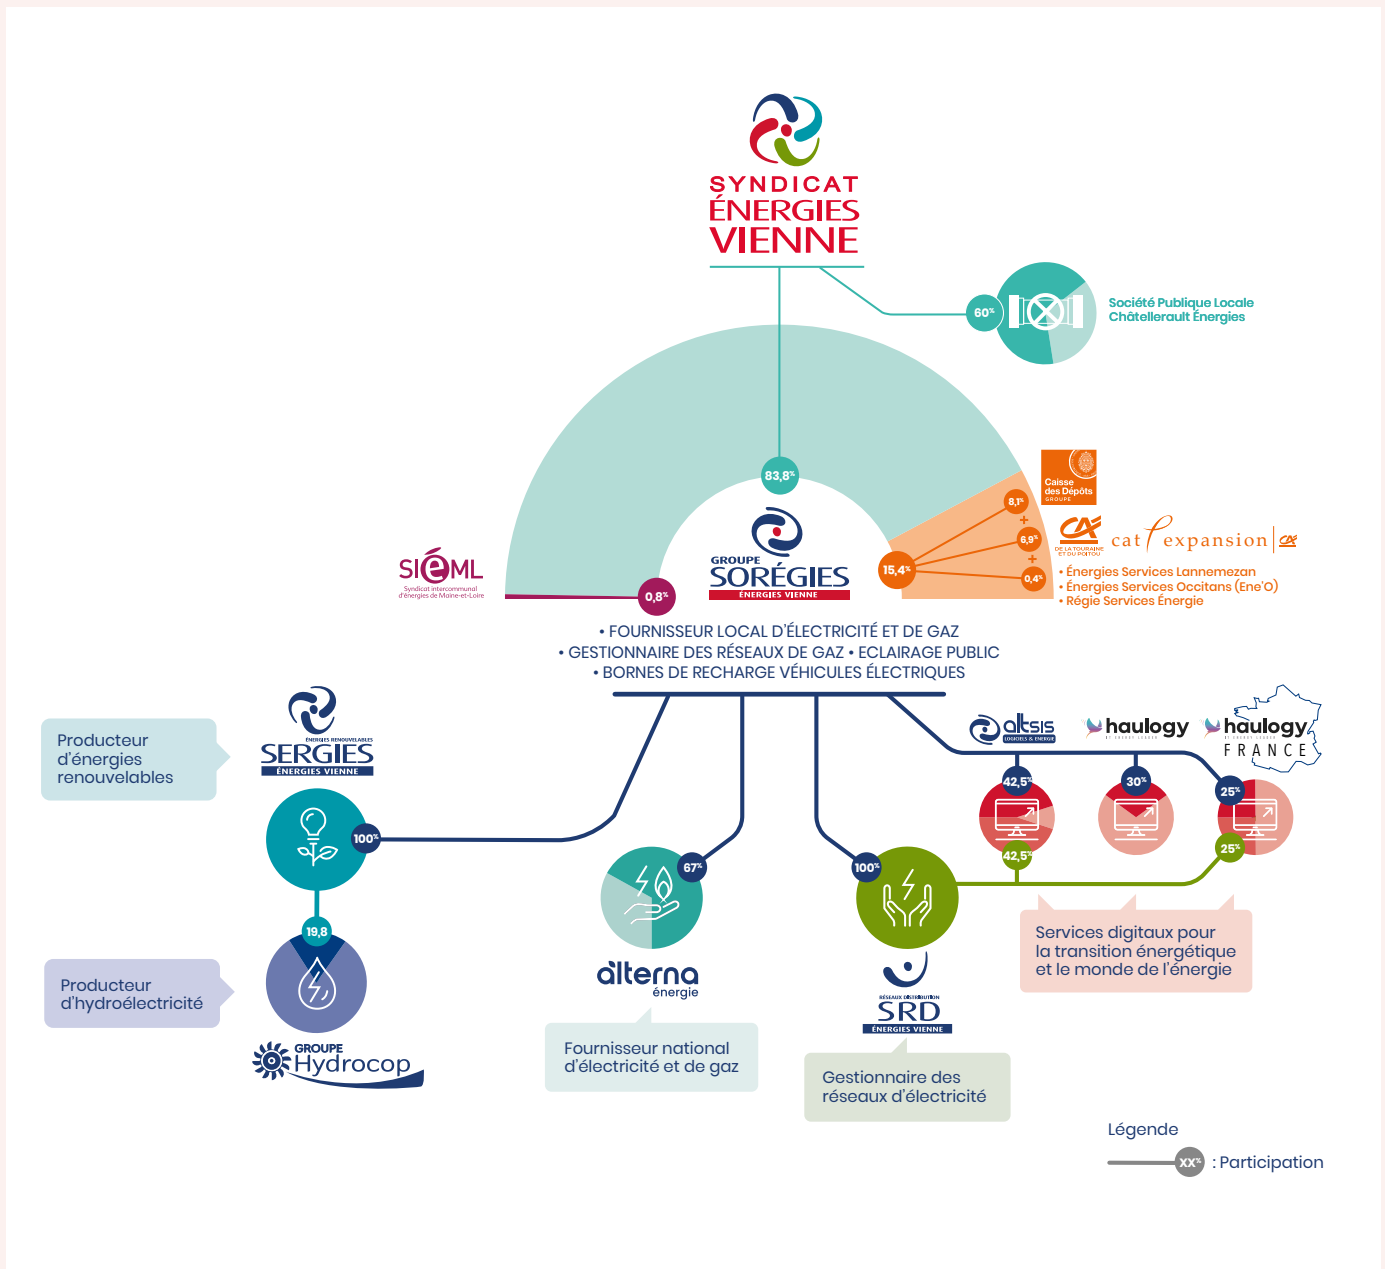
SYNDICAT ÉNERGIES VIENNE

60%

Société Publique Locale Châtellerault Énergies

83,8%

Caisse des Dépôts GROUPE

8,1%

+

6,9%

+

0,4%

15,4%

CA DE LA TOURAINE ET DU POITOU

cat expansion

• Énergies Services Lannemezan
• Énergies Services Occitans (Ene'O)
• Régie Services Énergie

SIéML Syndicat intercommunal d'énergies de Maine-et-Loire

0,8%

GROUPE SORÉGIES ÉNERGIES VIENNE

• FOURNISSEUR LOCAL D'ÉLECTRICITÉ ET DE GAZ
• GESTIONNAIRE DES RÉSEAUX DE GAZ • ECLAIRAGE PUBLIC
• BORNES DE RECHARGE VÉHICULES ÉLECTRIQUES

Producteur d'énergies renouvelables

ÉNERGIES RENOUVELABLES SERGIES ÉNERGIES VIENNE

100%

19,8

Producteur d'hydroélectricité

GROUPE Hydrocop

67%

alterna énergie

Fournisseur national d'électricité et de gaz

100%

RÉSEAUX DISTRIBUTION SRD ÉNERGIES VIENNE

Gestionnaire des réseaux d'électricité

altsis LOGICIELS & ÉNERGIE

haulogy

haulogy FRANCE

42,5%

30%

25%

42,5%

25%

Services digitaux pour la transition énergétique et le monde de l'énergie

Légende

xx% : Participation